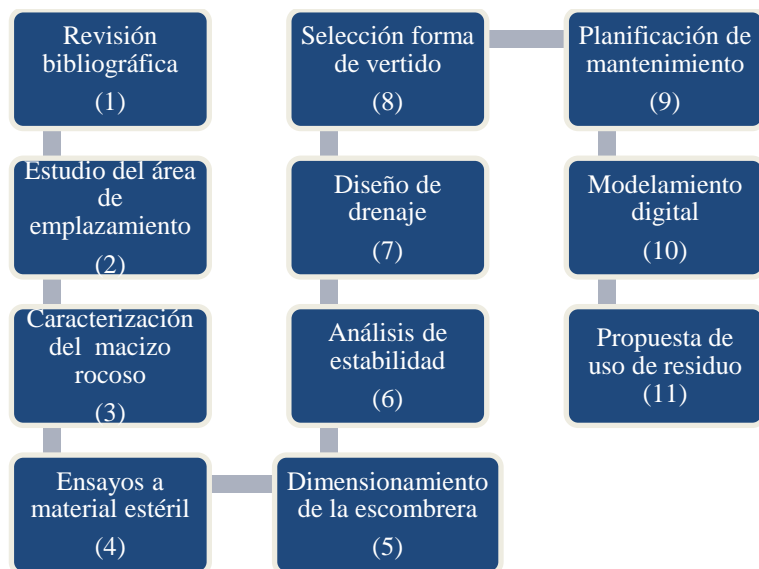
Revisión bibliográfica
(1)

Estudio del área de emplazamiento
(2)

Caracterización del macizo rocoso
(3)

Ensayos a material estéril
(4)

Dimensionamiento de la escombrera
(5)

Análisis de estabilidad
(6)

Diseño de drenaje
(7)

Selección forma de vertido
(8)

Planificación de mantenimiento
(9)

Modelamiento digital
(10)

Propuesta de uso de residuo
(11)